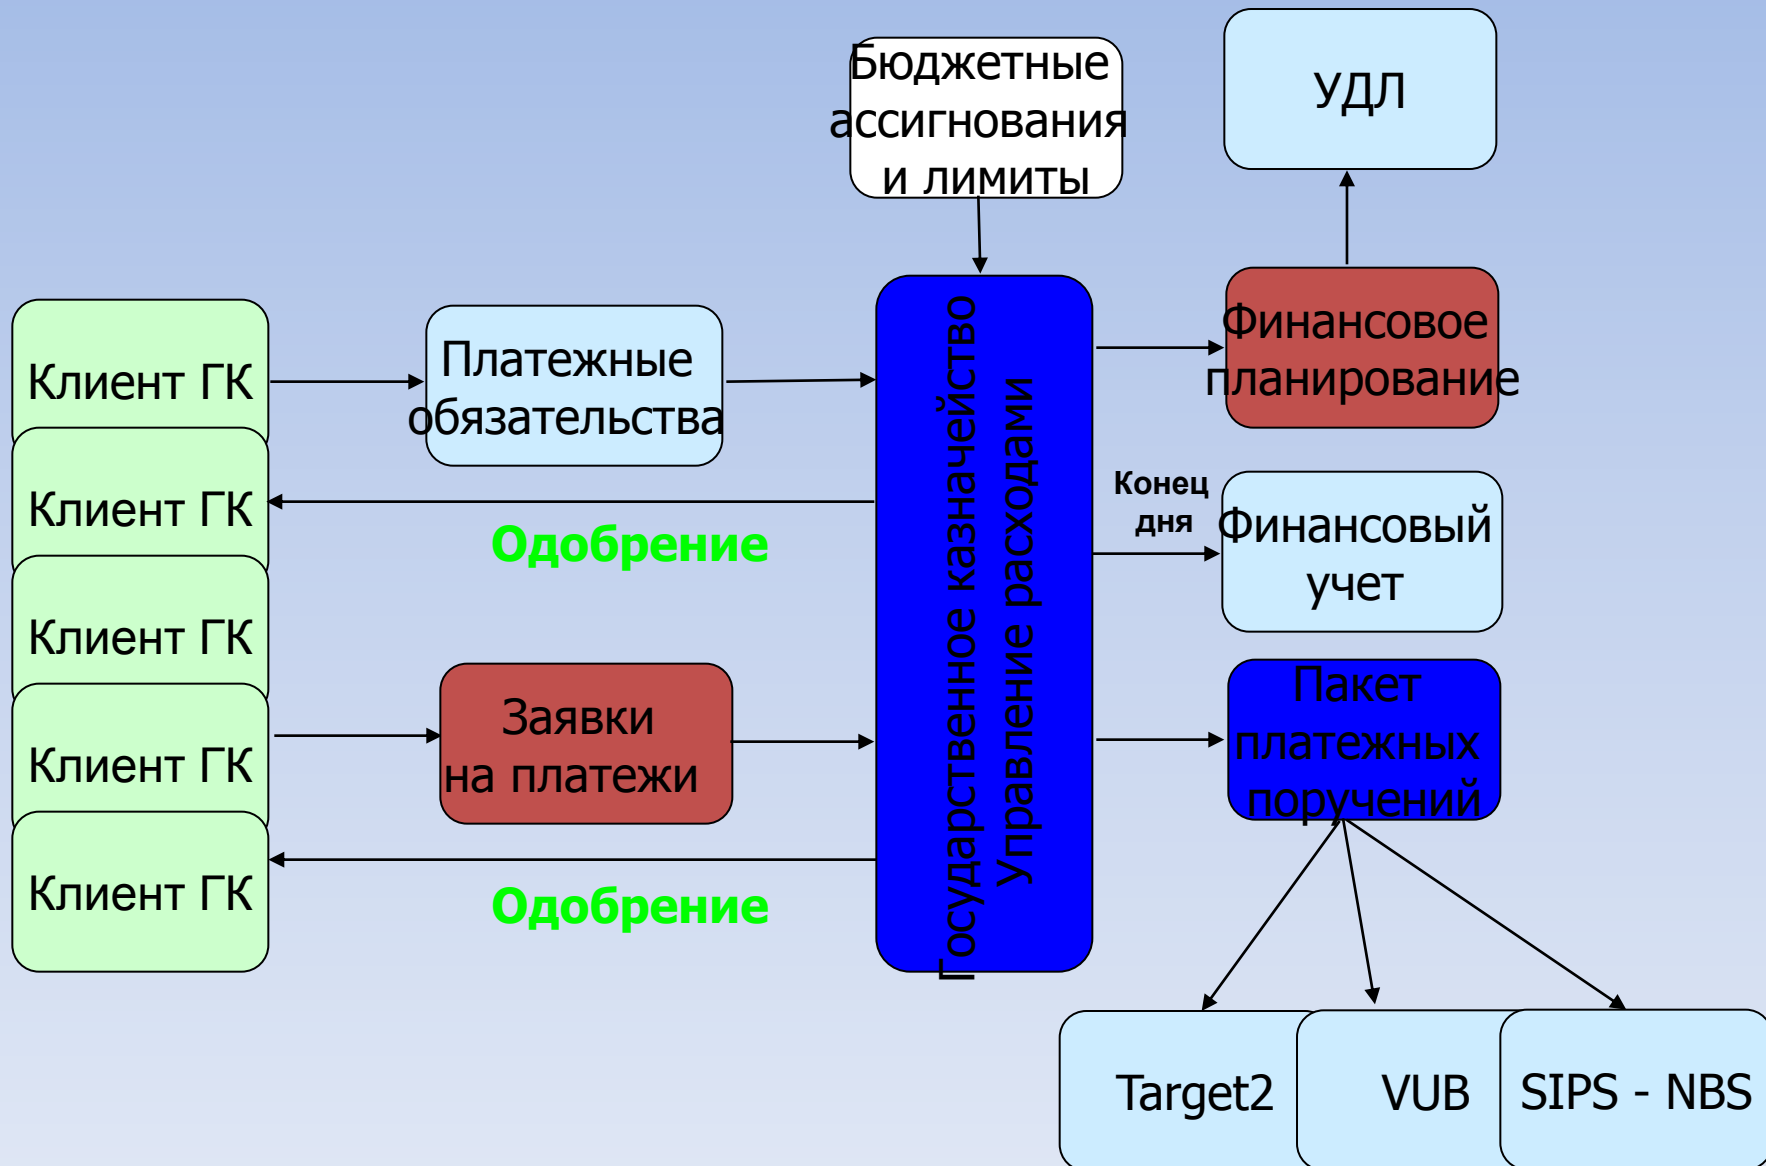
Бюджетные ассигнования и лимиты

УДЛ

Клиент ГК

Платежные обязательства

Государственное казначейство Управление расходами

Финансовое планирование

Клиент ГК

Одобрение

Конец дня

Финансовый учет

Клиент ГК

Клиент ГК

Заявки на платежи

Пакет платежных поручений

Клиент ГК

Одобрение

Target2

VUB

SIPS - NBS